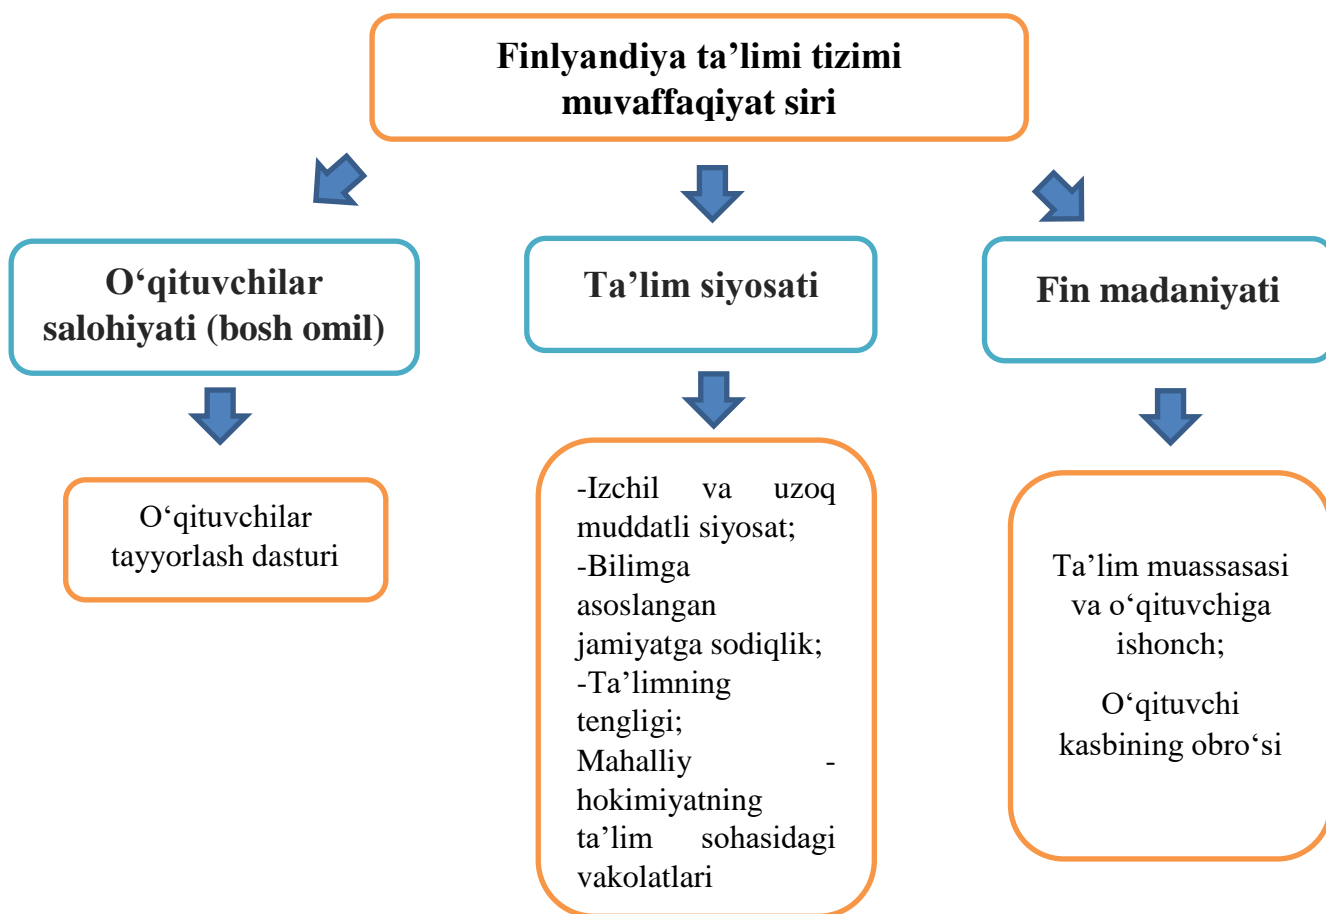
Finlyandiya ta’limi tizimi muvaffaqiyat siri

O‘qituvchilar salohiyati (bosh omil)

Ta’lim siyosati

Fin madaniyati

O‘qituvchilar tayyorlash dasturi

-Izchil va uzoq muddatli siyosat;
-Bilimga asoslangan jamiyatga sodiqlik;
-Ta’limning tengligi;
Mahalliy - hokimiyatning ta’lim sohasidagi vakolatlari

Ta’lim muassasasi va o‘qituvchiga ishonch;

O‘qituvchi kasbining obro‘si